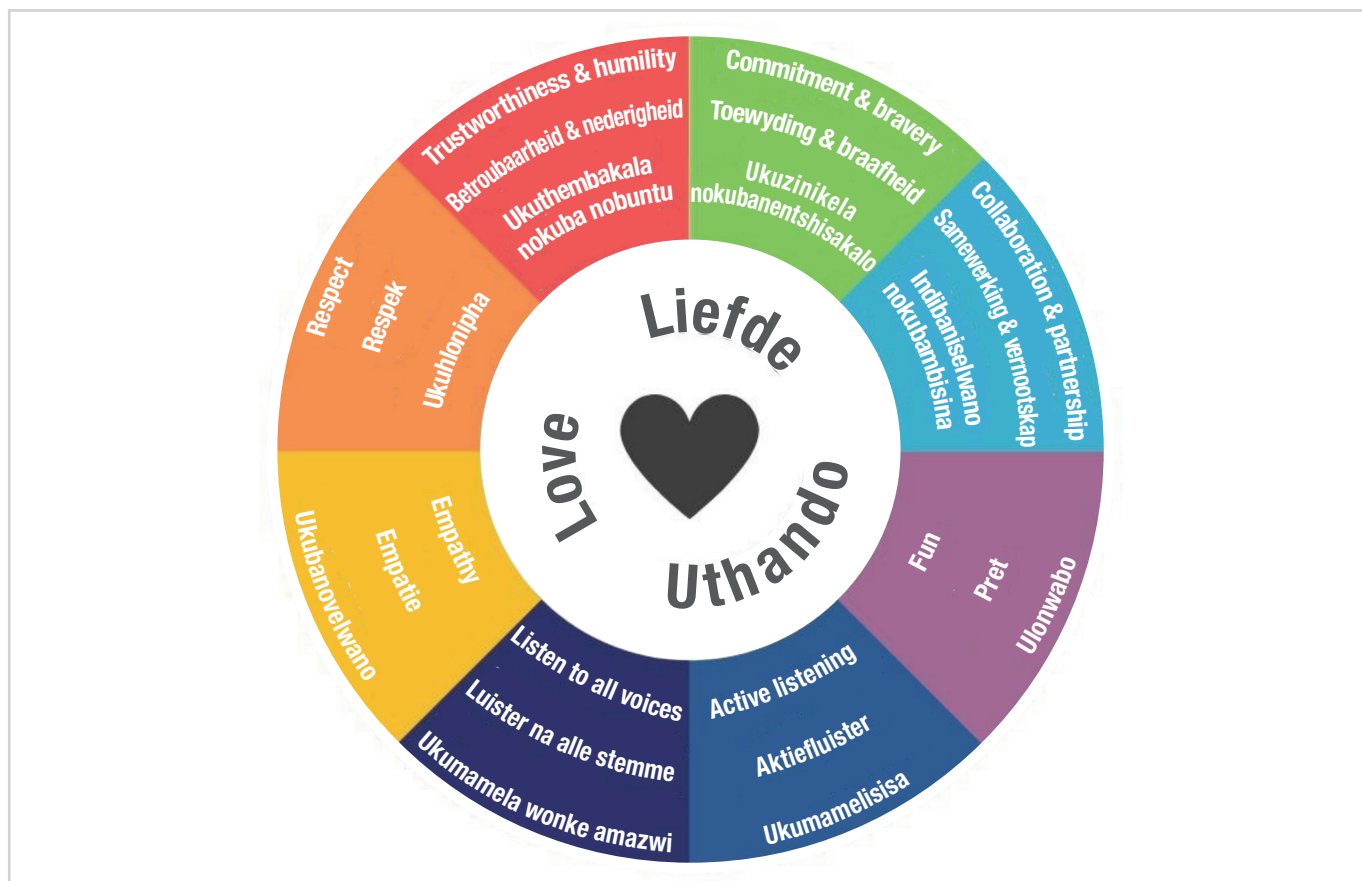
Trustworthiness & humility
Betroubaarheid & nederigheid
Ukuthembakala nokuba nobuntu

Commitment & bravery
Toewyding & braafheid
Ukuzinikela nokubanentshisakalo

Collaboration & partnership
Samewerking & vennootskap
Indibaniselwano nokubambisina

Fun
Pret
Ulonwabo

Active listening
Aktiefluister
Ukumamelisisa

Listen to all voices
Luister na alle stemme
Ukumamela wonke amazwi

Empathy
Empatie
Ukubanovelwano

Respect
Respek
Ukuhlonipha

Liefde
Love
Uthando